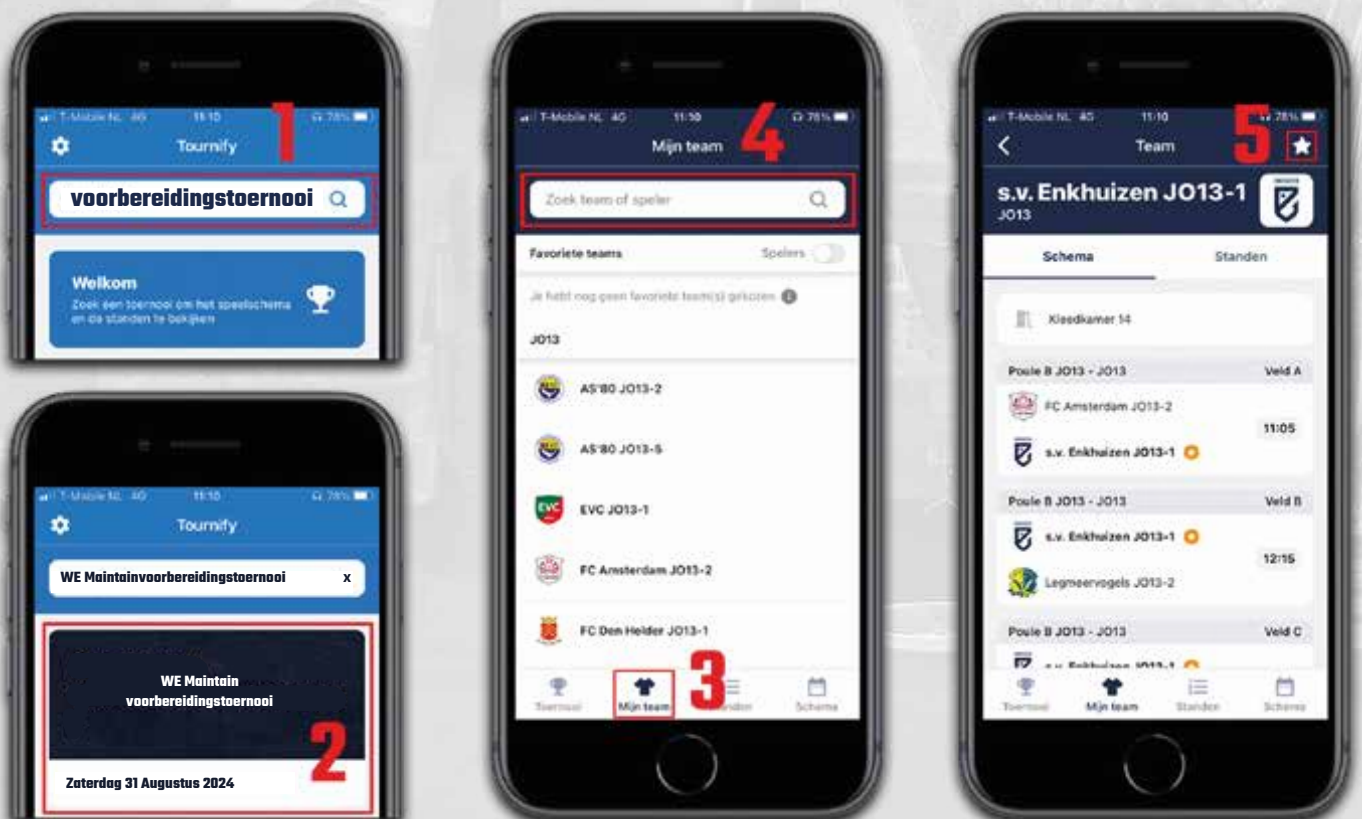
T-Mobile NL 4G 11:10 78%
Tournify
1
voorbereidingstoernooi
Welkom
Zoek een toernooi om het speelschema en de standen te bekijken

T-Mobile NL 4G 11:10 78%
Tournify
WE Maintainvoorbereidingstoernooi x
WE Maintain voorbereidingstoernooi
2
Zaterdag 31 Augustus 2024

T-Mobile NL 4G 11:10 78%
Mijn team
4
Zoek team of speler
Favoriete teams Spelers
Je hebt nog geen favoriete team(s) gekozen
JO13
AS'80 JO13-2
AS'80 JO13-5
EVC JO13-1
FC Amsterdam JO13-2
FC Den Helder JO13-1
Toernooi Mijn team 3 Standen Schema

T-Mobile NL 4G 11:10 78%
Team
5
s.v. Enkhuizen JO13-1
JO13
Schema Standen
Kleedkamer 14
Poule B JO13 - JO13 Veld A
FC Amsterdam JO13-2
11:05
s.v. Enkhuizen JO13-1
Poule B JO13 - JO13 Veld B
s.v. Enkhuizen JO13-1
12:15
Legmeervogels JO13-2
Poule B JO13 - JO13 Veld C
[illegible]
Toernooi Mijn team Standen Schema